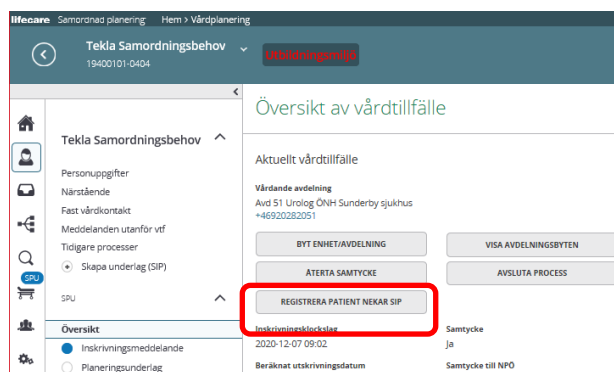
lifecare Samordnad planering Hem > Vårdplanering

Tekla Samordningsbehov
19400101-0404

Utbildningsmiljö

Tekla Samordningsbehov

Personuppgifter
Närstående
Fast vårdkontakt
Meddelanden utanför vtf
Tidigare processer
Skapa underlag (SIP)

SPU

SPU

Översikt
Inskrivningsmeddelande
Planeringsunderlag

Översikt av vårdtillfälle

Aktuellt vårdtillfälle

Vårdande avdelning
Avd 51 Urolog ÖNH Sunderby sjukhus
+46920282051

BYT ENHET/AVDELNING
VISA AVDELNINGSBYTEN
ÅTERTA SAMTYCKE
AVSLUTA PROCESS
REGISTRERA PATIENT NEKAR SIP

Inskrivningsklockslag
2020-12-07 09:02
Samtycke
Ja
Beräknat utskrivningsdatum
Samtycke till NPÖ